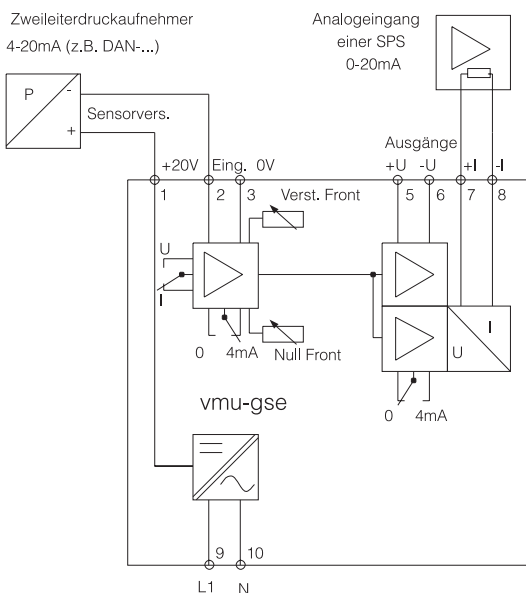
Zweileiterdruckaufnehmer
4-20mA (z.B. DAN-...)

Analogeingang
einer SPS
0-20mA

P
-
+
Sensorvers.

+20V Eing. 0V
1 2 3

Ausgänge
+U -U +I -I
5 6 7 8

Verst. Front

U
I

0 4mA
Null Front

I
U

0 4mA

vmu-gse

9 10
L1 N